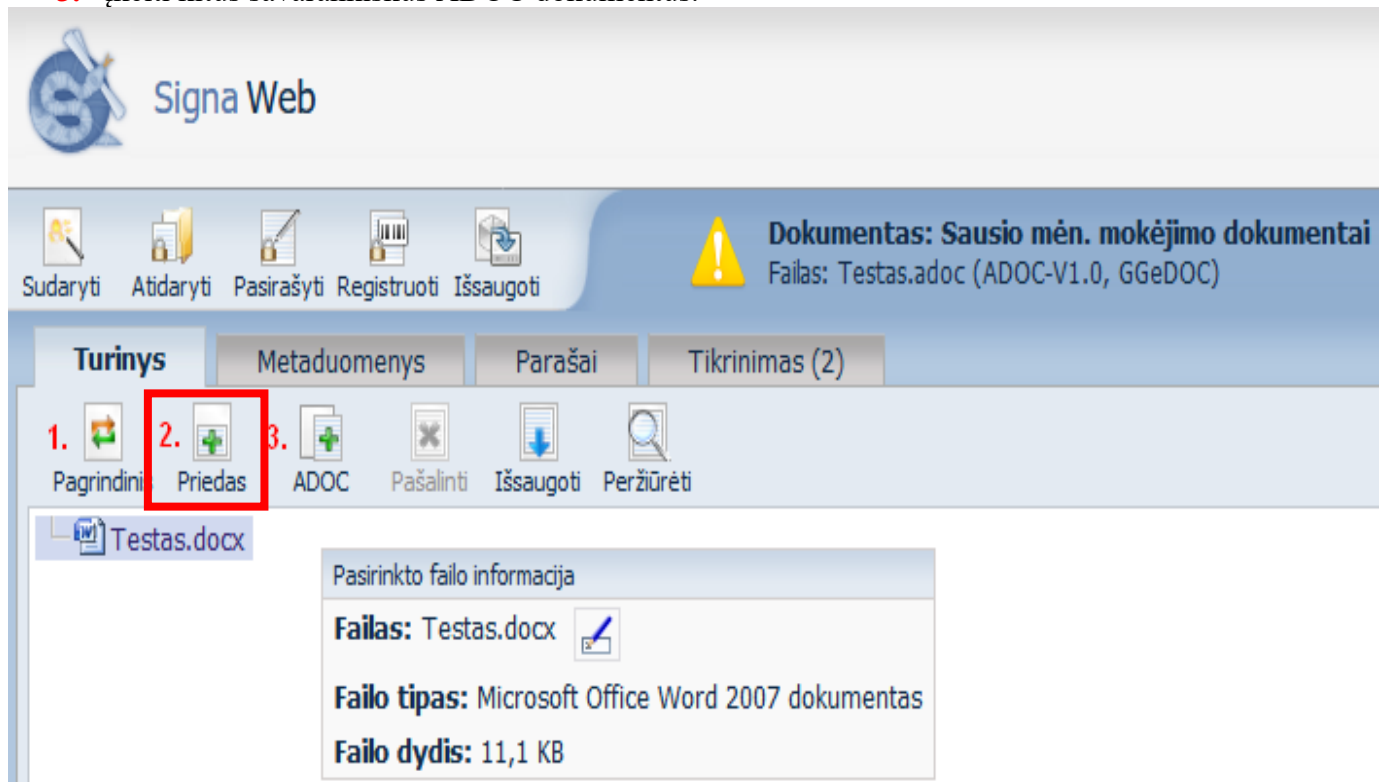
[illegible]

Signa Web

Sudaryti Atidaryti Pasirašyti Registruoti Išsaugoti

Dokumentas: Sausio mėn. mokėjimo dokumentai
Failas: Testas.adoc (ADOC-V1.0, GGeDOC)

Turinys | Metaduomenys | Parašai | Tikrinimas (2)

1. Pagrindinis 2. Priedas 3. ADOC Pašalinti Išsaugoti Peržiūrėti

Testas.docx

Pasirinkto failo informacija

Failas: Testas.docx

Failo tipas: Microsoft Office Word 2007 dokumentas

Failo dydis: 11,1 KB